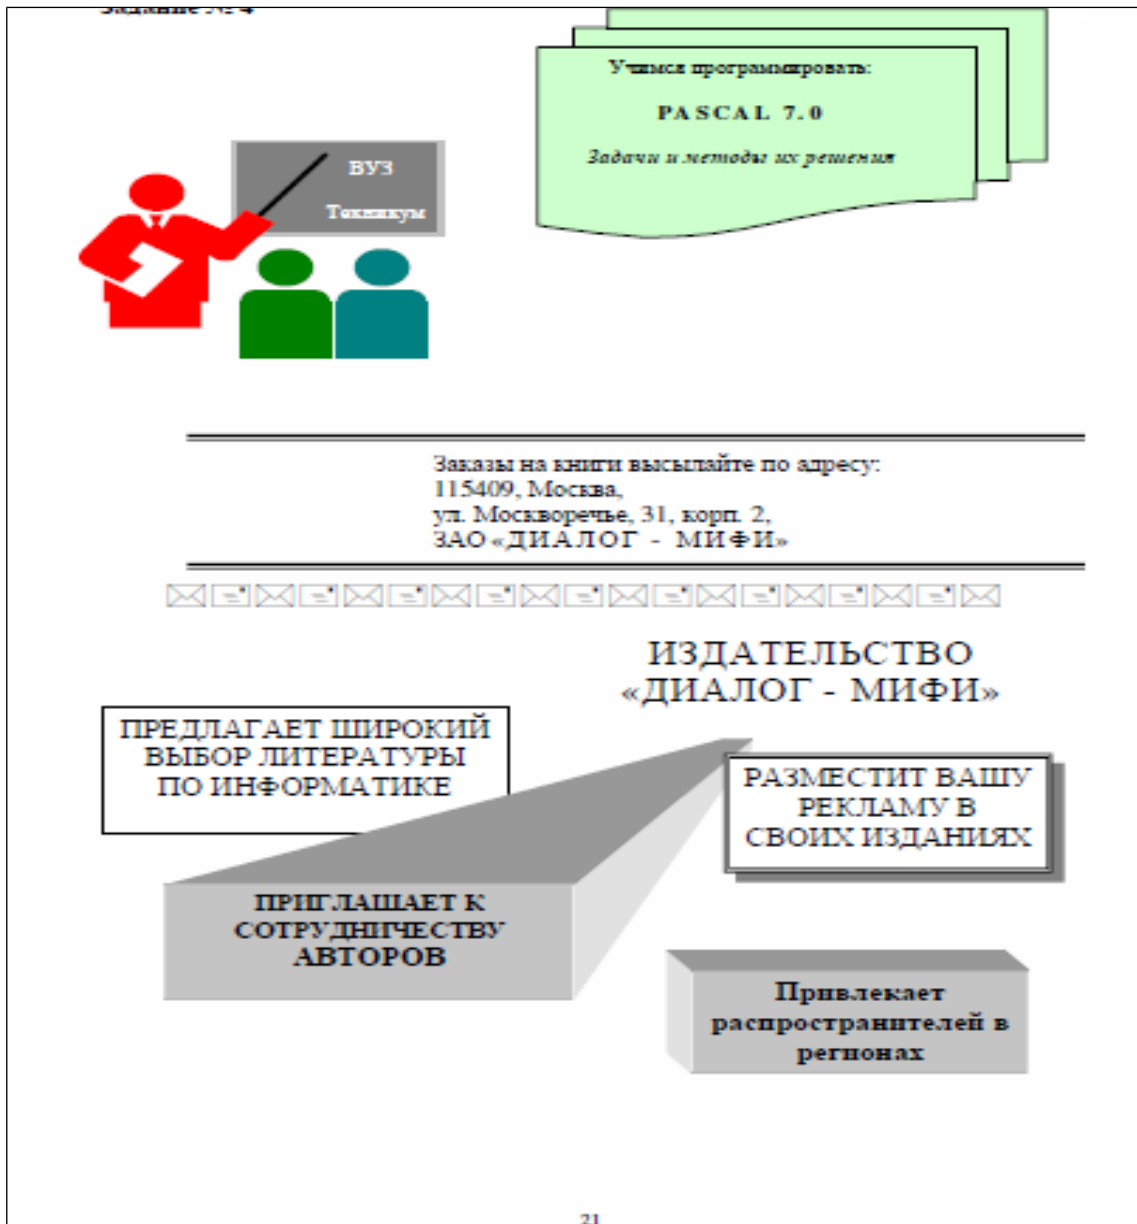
Задание № 4

Учимся программировать:

PASCAL 7.0

Задачи и методы их решения

ВУЗ

Техникум

Заказы на книги высылайте по адресу:
115409, Москва,
ул. Москворечье, 31, корп. 2,
ЗАО «ДИАЛОГ - МИФИ»

ИЗДАТЕЛЬСТВО
«ДИАЛОГ - МИФИ»

ПРЕДЛАГАЕТ ШИРОКИЙ ВЫБОР ЛИТЕРАТУРЫ ПО ИНФОРМАТИКЕ

РАЗМЕСТИТ ВАШУ РЕКЛАМУ В СВОИХ ИЗДАНИЯХ

ПРИГЛАШАЕТ К СОТРУДНИЧЕСТВУ АВТОРОВ

Привлекает распространителей в регионах

21